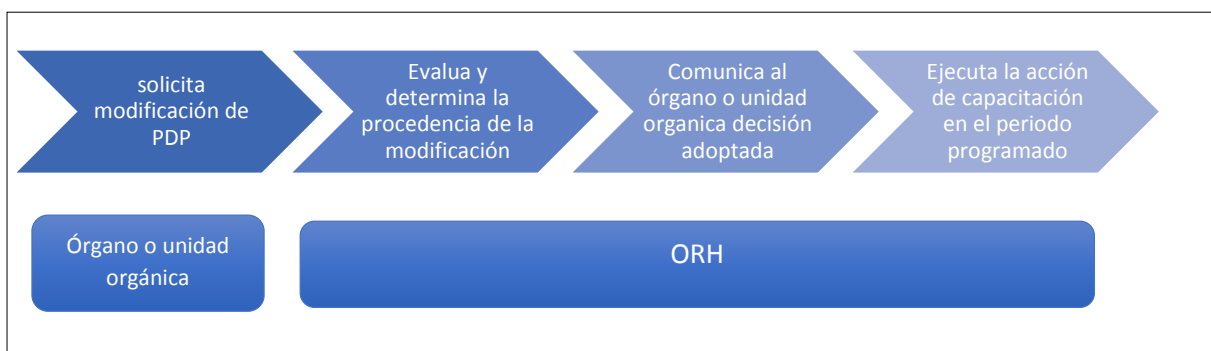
solicita modificación de PDP

Evalua y determina la procedencia de la modificación

Comunica al órgano o unidad organica decisión adoptada

Ejecuta la acción de capacitación en el periodo programado

Órgano o unidad orgánica

ORH